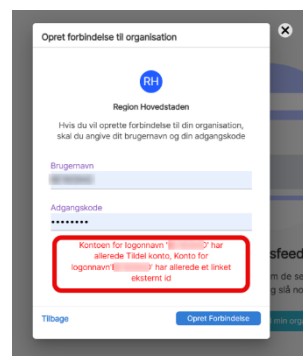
Opret forbindelse til organisation

RH

Region Hovedstaden

Hvis du vil oprette forbindelse til din organisation, skal du angive dit brugernavn og din adgangskode

Brugernavn

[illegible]

Adgangskode

••••••••

Kontoen for logonnavn '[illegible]' har allerede Tildel konto, Konto for logonnavn'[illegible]' har allerede et linket eksternt id

Tilbage

Opret Forbindelse

sfeed

n de se

g slå no

min org